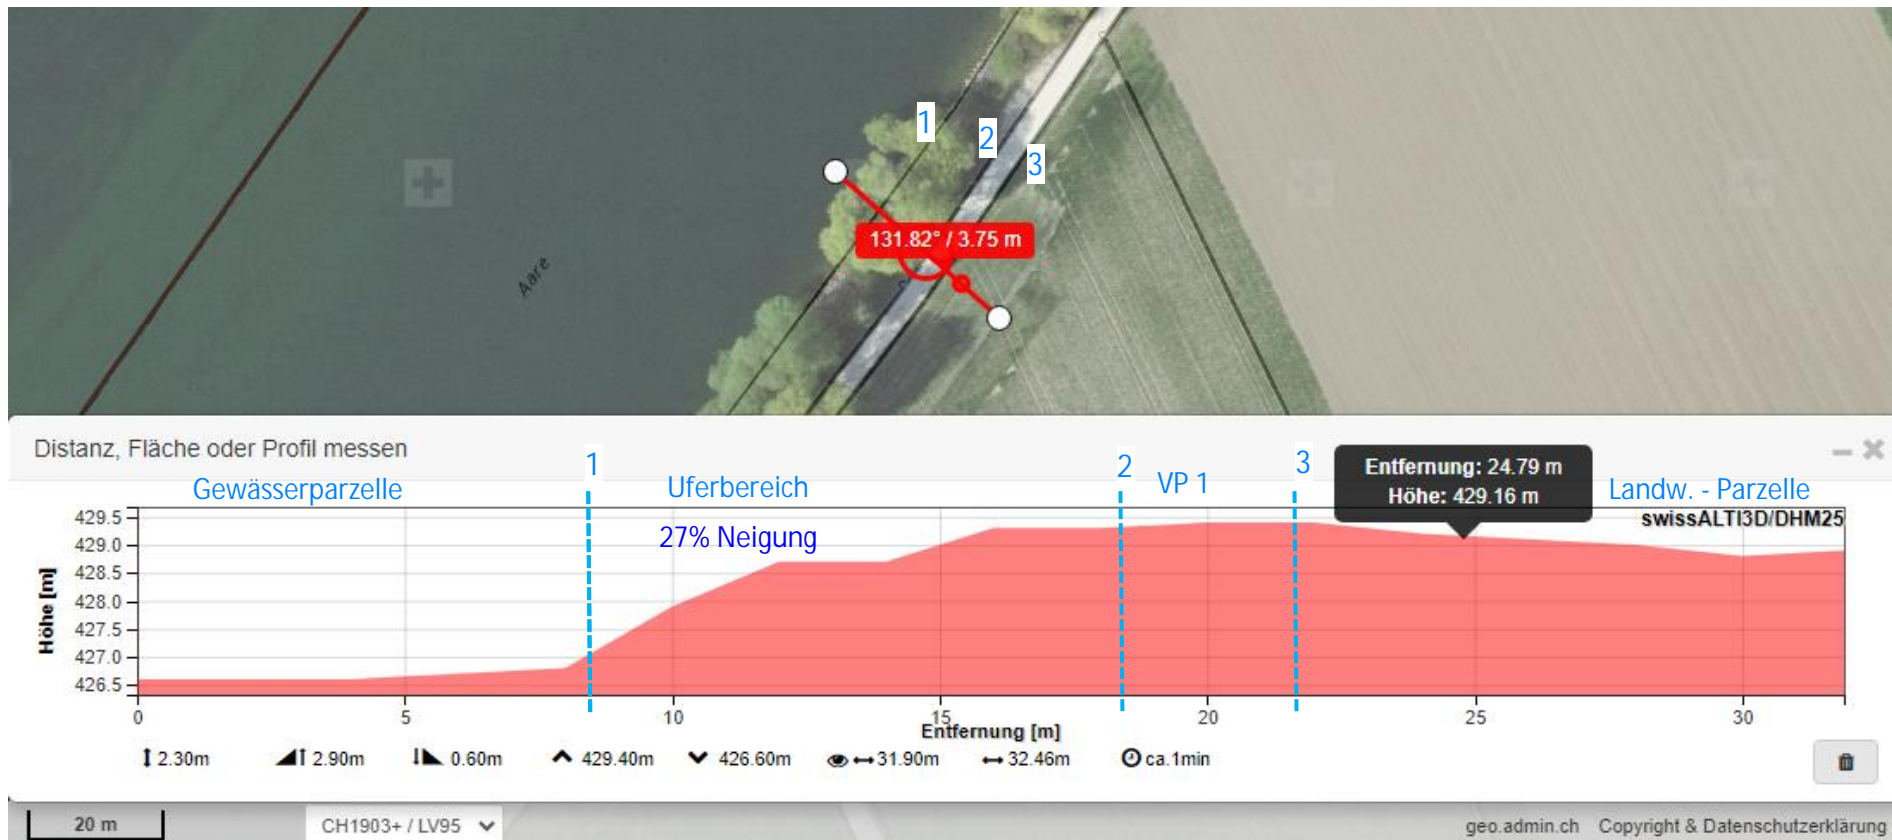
1
2
3
Aare
131.82° / 3.75 m

Distanz, Fläche oder Profil messen

1 Gewässerparzelle
Uferbereich
27% Neigung
2 VP 1
3
Entfernung: 24.79 m
Höhe: 429.16 m
Landw. - Parzelle
swissALTI3D/DHM25

Höhe [m]
429.5
429.0
428.5
428.0
427.5
427.0
426.5

0 5 10 15 20 25 30
Entfernung [m]

2.30m 2.90m 0.60m 429.40m 426.60m 31.90m 32.46m ca.1min

20 m
CH1903+ / LV95
geo.admin.ch Copyright & Datenschutzerklärung